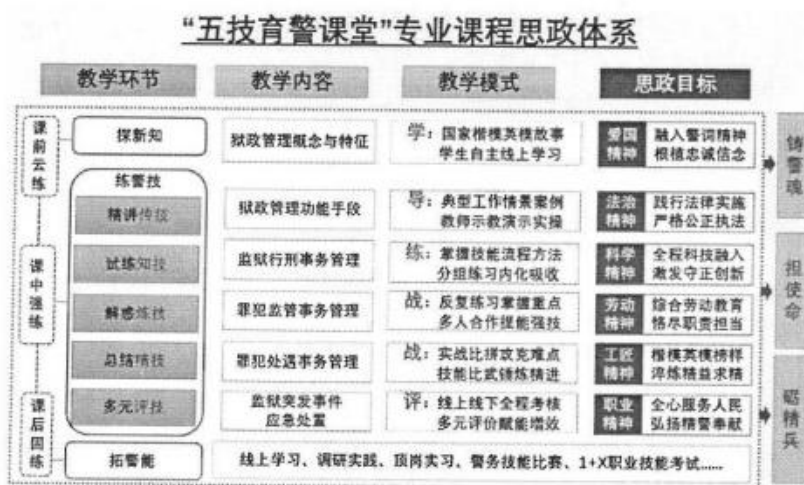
"五技育警课堂"专业课程思政体系

教学环节 教学内容 教学模式 思政目标

课前云练

探新知 | 狱政管理概念与特征 | 学：国家楷模英模故事 学生自主线上学习 | 爱国精神 | 融入警词精神 根植忠诚信念

课中强练

练警技

精讲传技 | 狱政管理功能手段 | 导：典型工作情景案例 教师示教演示实操 | 法治精神 | 践行法律实施 严格公正执法

试练知技 | 监狱行刑事务管理 | 练：掌握技能流程方法 分组练习内化吸收 | 科学精神 | 全程科技融入 激发守正创新

解惑炼技 | 罪犯监管事务管理 | 战：反复练习掌握重点 多人合作提能强技 | 劳动精神 | 综合劳动教育 恪尽职责担当

总结精技 | 罪犯处遇事务管理 | 战：实战比拼攻克难点 技能比武锤炼精进 | 工匠精神 | 楷模英模榜样 淬炼精益求精

课后固练

多元评技 | 监狱突发事件应急处置 | 评：线上线下全程考核 多元评价赋能增效 | 职业精神 | 全心服务人民 弘扬精警奉献

拓警能 | 线上学习、调研实践、顶岗实习、警务技能比赛、1+X职业技能考试……

铸警魂

担使命

砺精兵